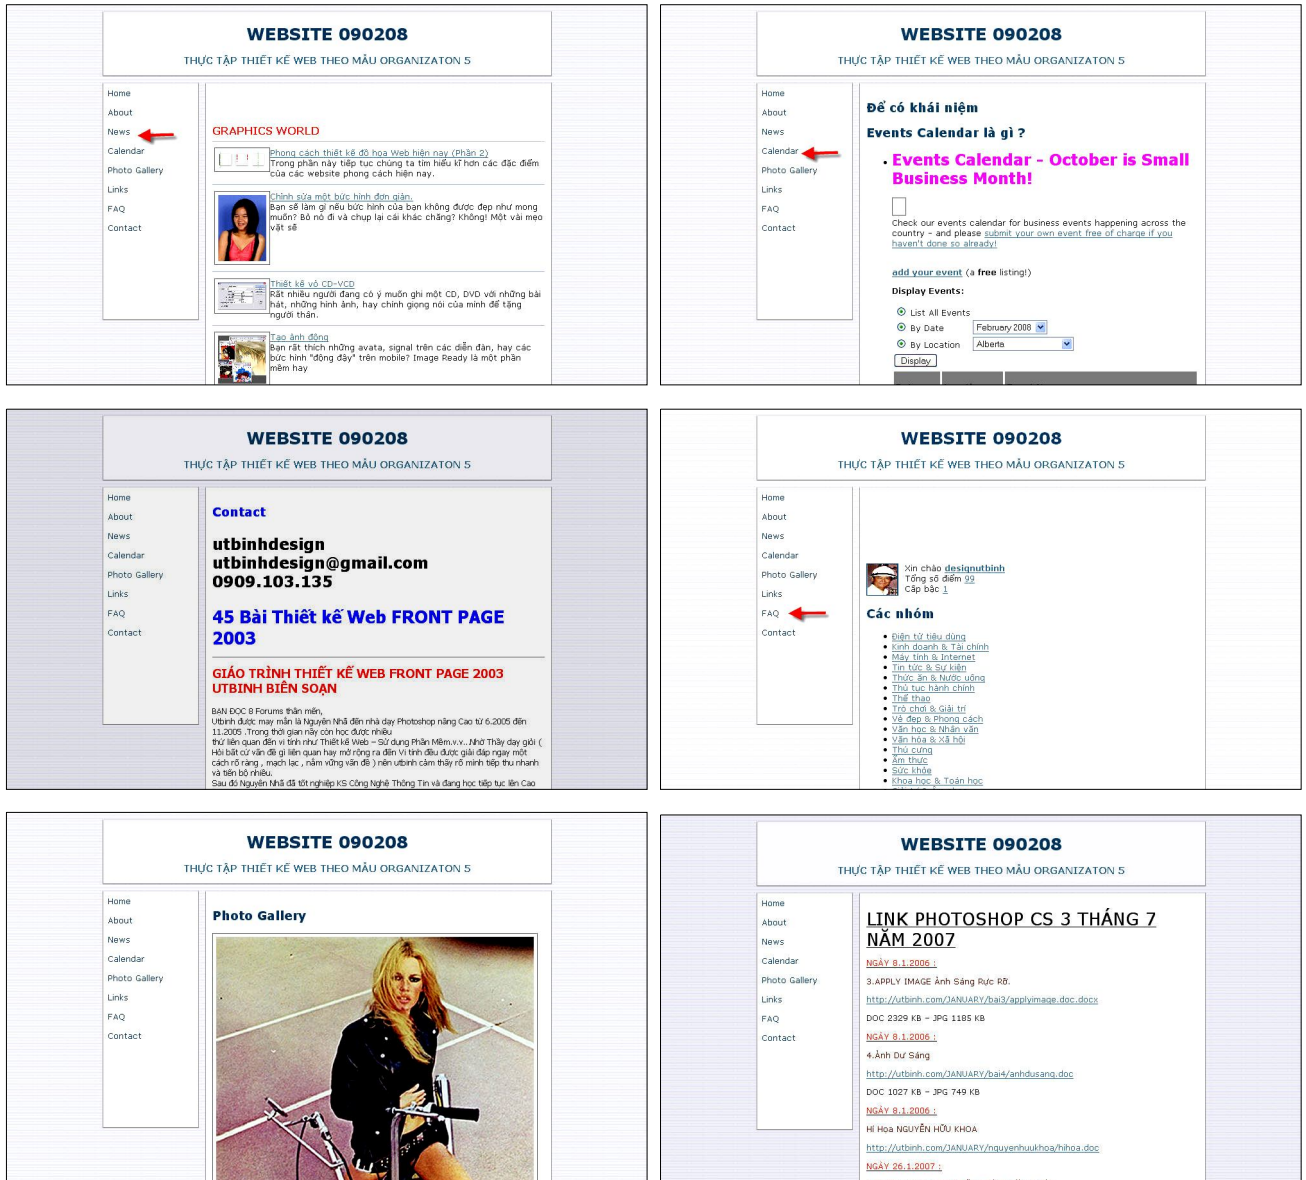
WEBSITE 090208

THỰC TẬP THIẾT KẾ WEB THEO MẪU ORGANIZATON 5

Home
About
News
Calendar
Photo Gallery
Links
FAQ
Contact

GRAPHICS WORLD

Phong cách thiết kế đồ họa Web hiện nay (Phần 2)
Trong phần này tiếp tục chúng ta tìm hiểu kĩ hơn các đặc điểm của các website phong cách hiện nay.

Chỉnh sửa một bức hình đơn giản.
Bạn sẽ làm gì nếu bức hình của bạn không được đẹp như mong muốn? Bỏ nó đi và chụp lại cái khác chăng? Không! Một vài mẹo vặt sẽ

Thiết kế vỏ CD-VCD
Rất nhiều người đang có ý muốn ghi một CD, DVD với những bài hát, những hình ảnh, hay chính giọng nói của mình để tặng người thân.

Tạo ảnh động
Bạn rất thích những avata, signal trên các diễn đàn, hay các bức hình "động đậy" trên mobile? Image Ready là một phần mềm hay

WEBSITE 090208

THỰC TẬP THIẾT KẾ WEB THEO MẪU ORGANIZATON 5

Home
About
News
Calendar
Photo Gallery
Links
FAQ
Contact

Để có khái niệm

Events Calendar là gì ?

• Events Calendar - October is Small Business Month!

Check our events calendar for business events happening across the country - and please submit your own event free of charge if you haven't done so already!

add your event (a free listing!)

Display Events:

List All Events
By Date February 2008
By Location Alberta
Display

WEBSITE 090208

THỰC TẬP THIẾT KẾ WEB THEO MẪU ORGANIZATON 5

Home
About
News
Calendar
Photo Gallery
Links
FAQ
Contact

Contact

utbinhdesign
utbinhdesign@gmail.com
0909.103.135

45 Bài Thiết kế Web FRONT PAGE 2003

GIÁO TRÌNH THIẾT KẾ WEB FRONT PAGE 2003
UTBINH BIÊN SOẠN

BẠN ĐỌC 8 Forums thân mến,
Utbinh được may mắn là Nguyễn Nhã đến nhà dạy Photoshop nâng Cao từ 6.2005 đến 11.2005 .Trong thời gian này còn học được nhiều thứ liên quan đến vi tính như Thiết kế Web – Sử dụng Phần Mềm.v.v..Nhờ Thầy dạy giỏi ( Hỏi bất cứ vấn đề gì liên quan hay mở rộng ra đến Vi tính đều được giải đáp ngay một cách rõ ràng , mạch lạc , nắm vững vấn đề ) nên utbinh cảm thấy rõ mình tiến bộ nhanh và tiến bộ nhiều.
Sau đó Nguyễn Nhã đã tốt nghiệp KS Công Nghệ Thông Tin và đang học tiếp tục lên Cao

WEBSITE 090208

THỰC TẬP THIẾT KẾ WEB THEO MẪU ORGANIZATON 5

Home
About
News
Calendar
Photo Gallery
Links
FAQ
Contact

Xin chào designutbinh
Tổng số điểm 99
Cấp bậc 1

Các nhóm

• Điện tử tiêu dùng
• Kinh doanh & Tài chính
• Máy tính & Internet
• Tin tức & Sự kiện
• Thức ăn & Nước uống
• Thủ tục hành chính
• Thể thao
• Trò chơi & Giải trí
• Vẻ đẹp & Phong cách
• Văn học & Nhân văn
• Văn hóa & Xã hội
• Thú cưng
• Ẩm thực
• Sức khỏe
• Khoa học & Toán học

WEBSITE 090208

THỰC TẬP THIẾT KẾ WEB THEO MẪU ORGANIZATON 5

Home
About
News
Calendar
Photo Gallery
Links
FAQ
Contact

Photo Gallery

WEBSITE 090208

THỰC TẬP THIẾT KẾ WEB THEO MẪU ORGANIZATON 5

Home
About
News
Calendar
Photo Gallery
Links
FAQ
Contact

LINK PHOTOSHOP CS 3 THÁNG 7 NĂM 2007

NGÀY 8.1.2006 :
3.APPLY IMAGE Ảnh Sáng Rực Rỡ.
http://utbinh.com/JANUARY/bai3/applyimage.doc.docx
DOC 2329 KB - JPG 1185 KB

NGÀY 8.1.2006 :
4.Ảnh Dư Sáng
http://utbinh.com/JANUARY/bai4/anhdusang.doc
DOC 1027 KB - JPG 749 KB

NGÀY 8.1.2006 :
Hí Họa NGUYỄN HỮU KHOA
http://utbinh.com/JANUARY/nguyenhuukhoa/hihoa.doc

NGÀY 26.1.2007 :